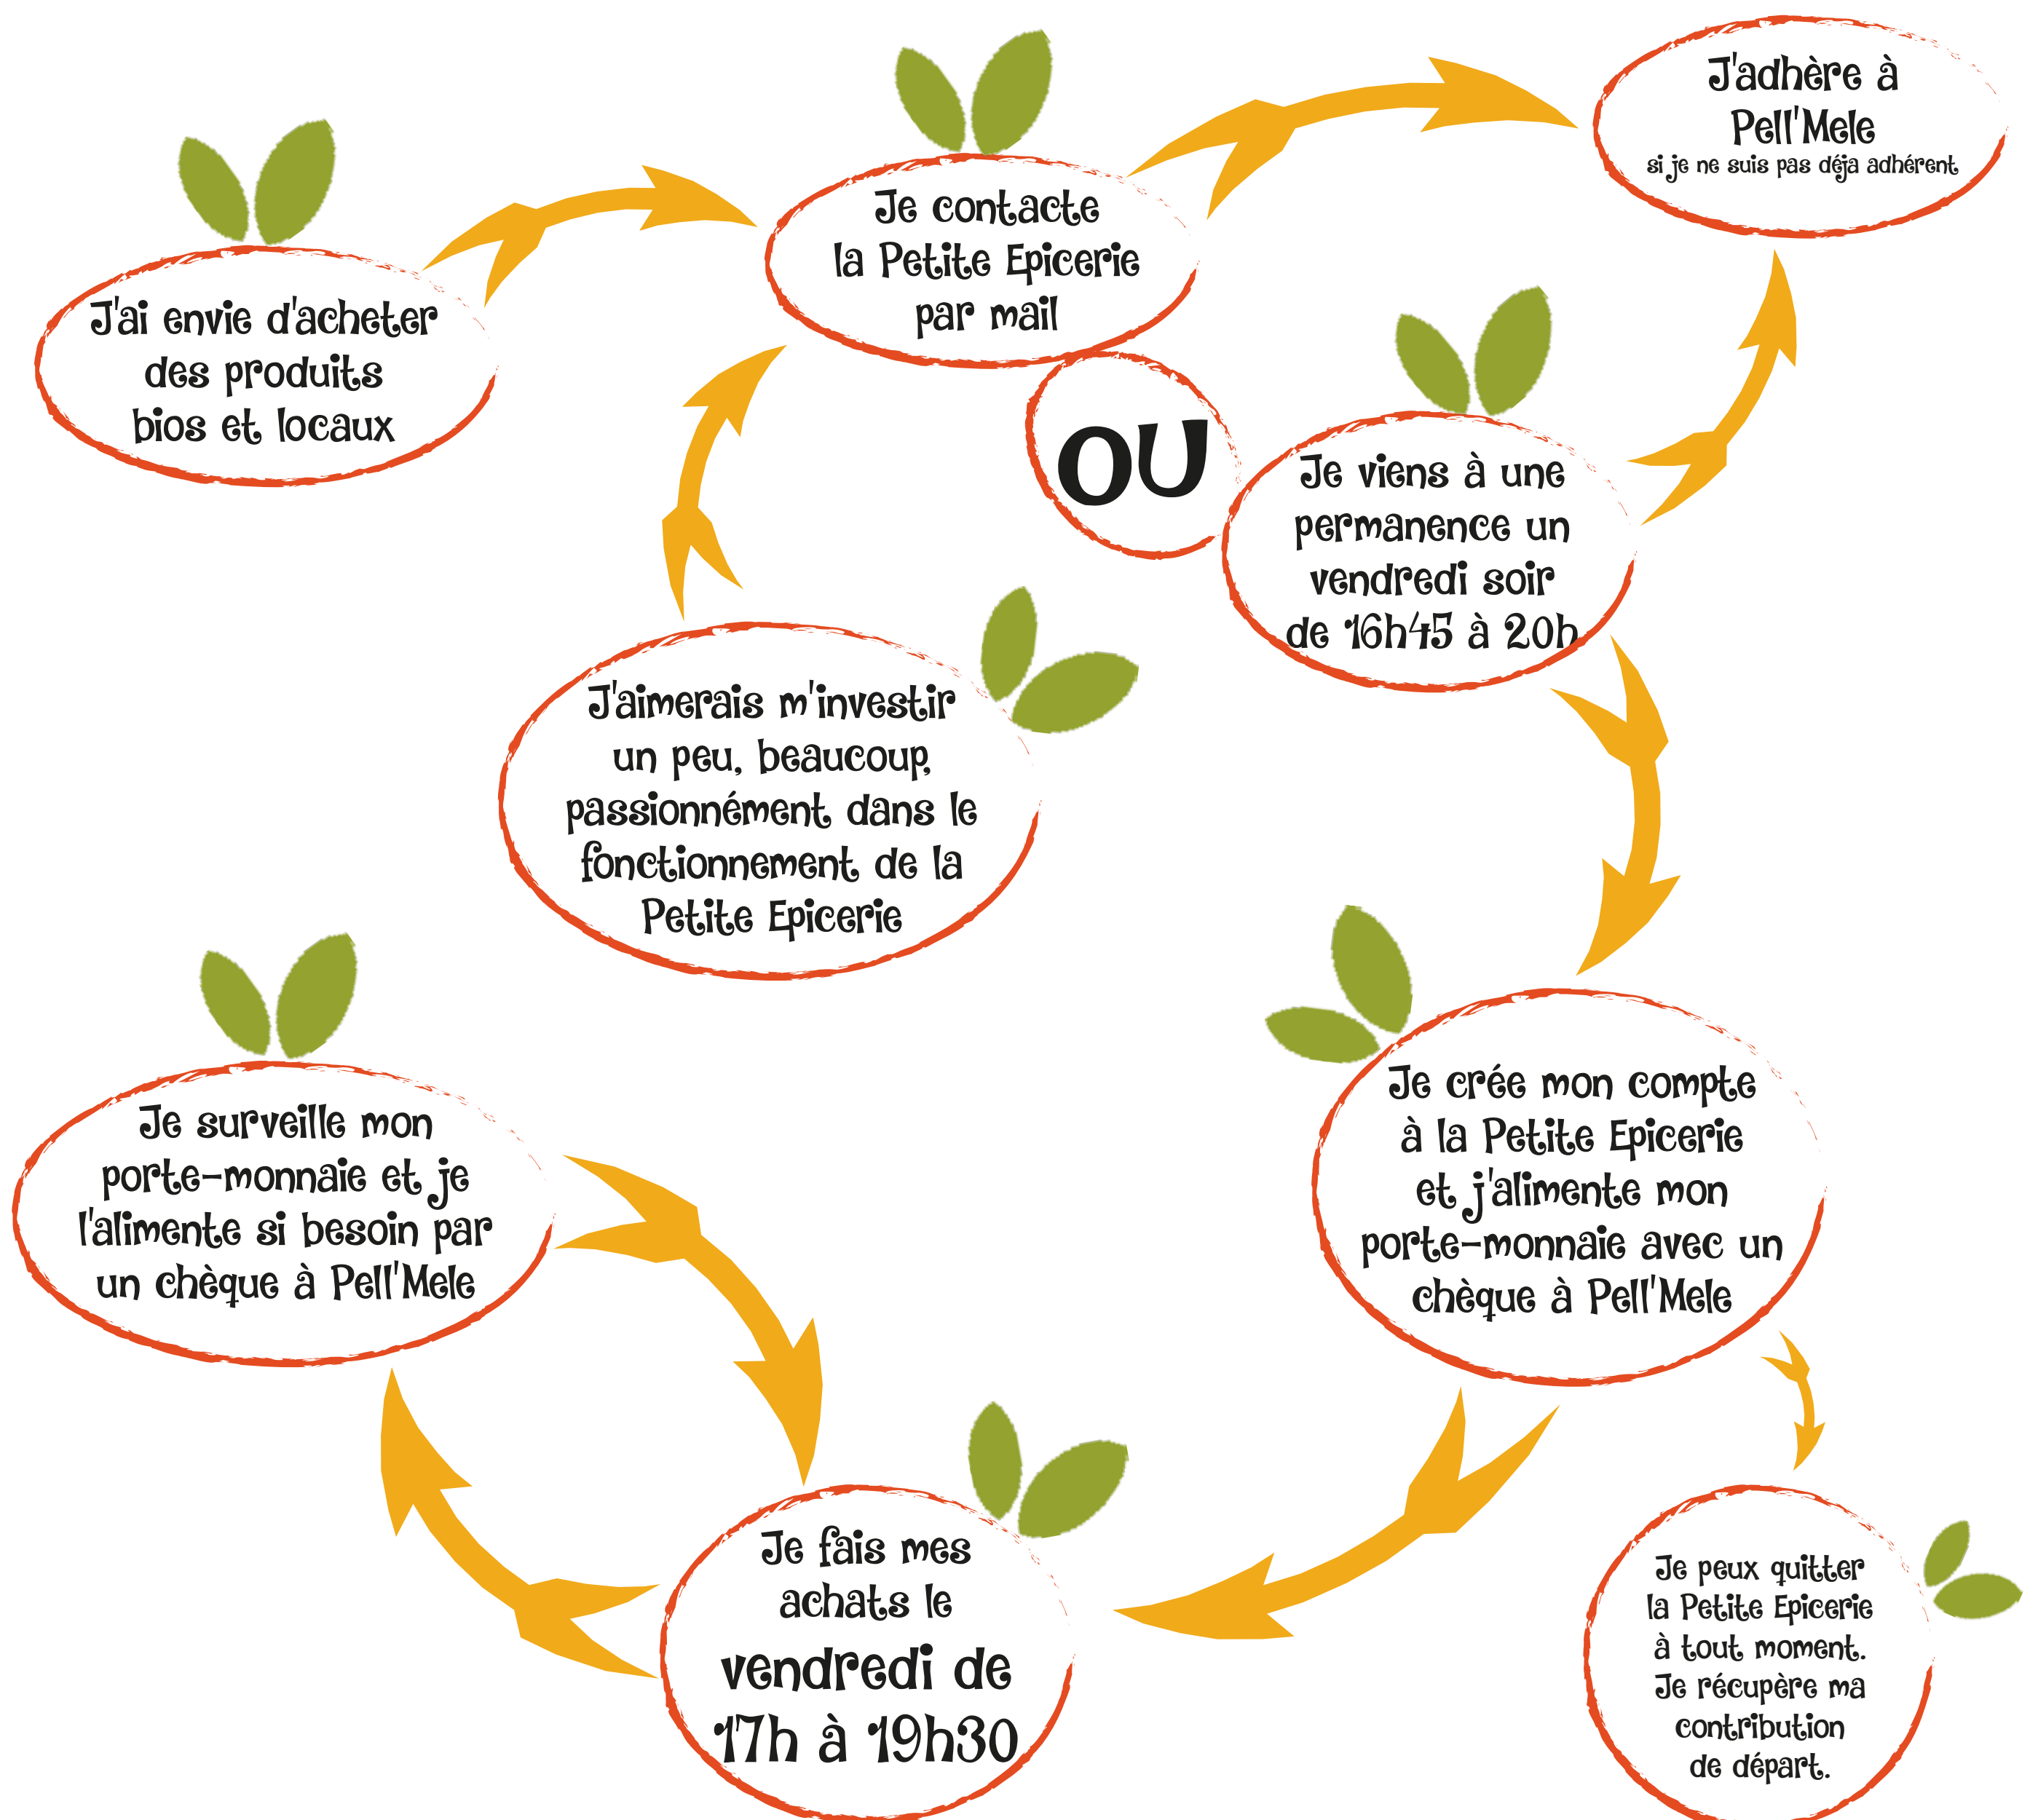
J'ai envie d'acheter des produits bios et locaux

Je contacte la Petite Epicerie par mail

J'adhère à Pell'Mele
si je ne suis pas déja adhérent

OU

Je viens à une permanence un vendredi soir de 16h45 à 20h

J'aimerais m'investir un peu, beaucoup, passionnément, dans le fonctionnement de la Petite Epicerie

Je crée mon compte à la Petite Epicerie et j'alimente mon porte-monnaie avec un chèque à Pell'Mele

Je surveille mon porte-monnaie et je l'alimente si besoin par un chèque à Pell'Mele

Je fais mes achats le vendredi de 17h à 19h30

Je peux quitter la Petite Epicerie à tout moment. Je récupère ma contribution de départ.